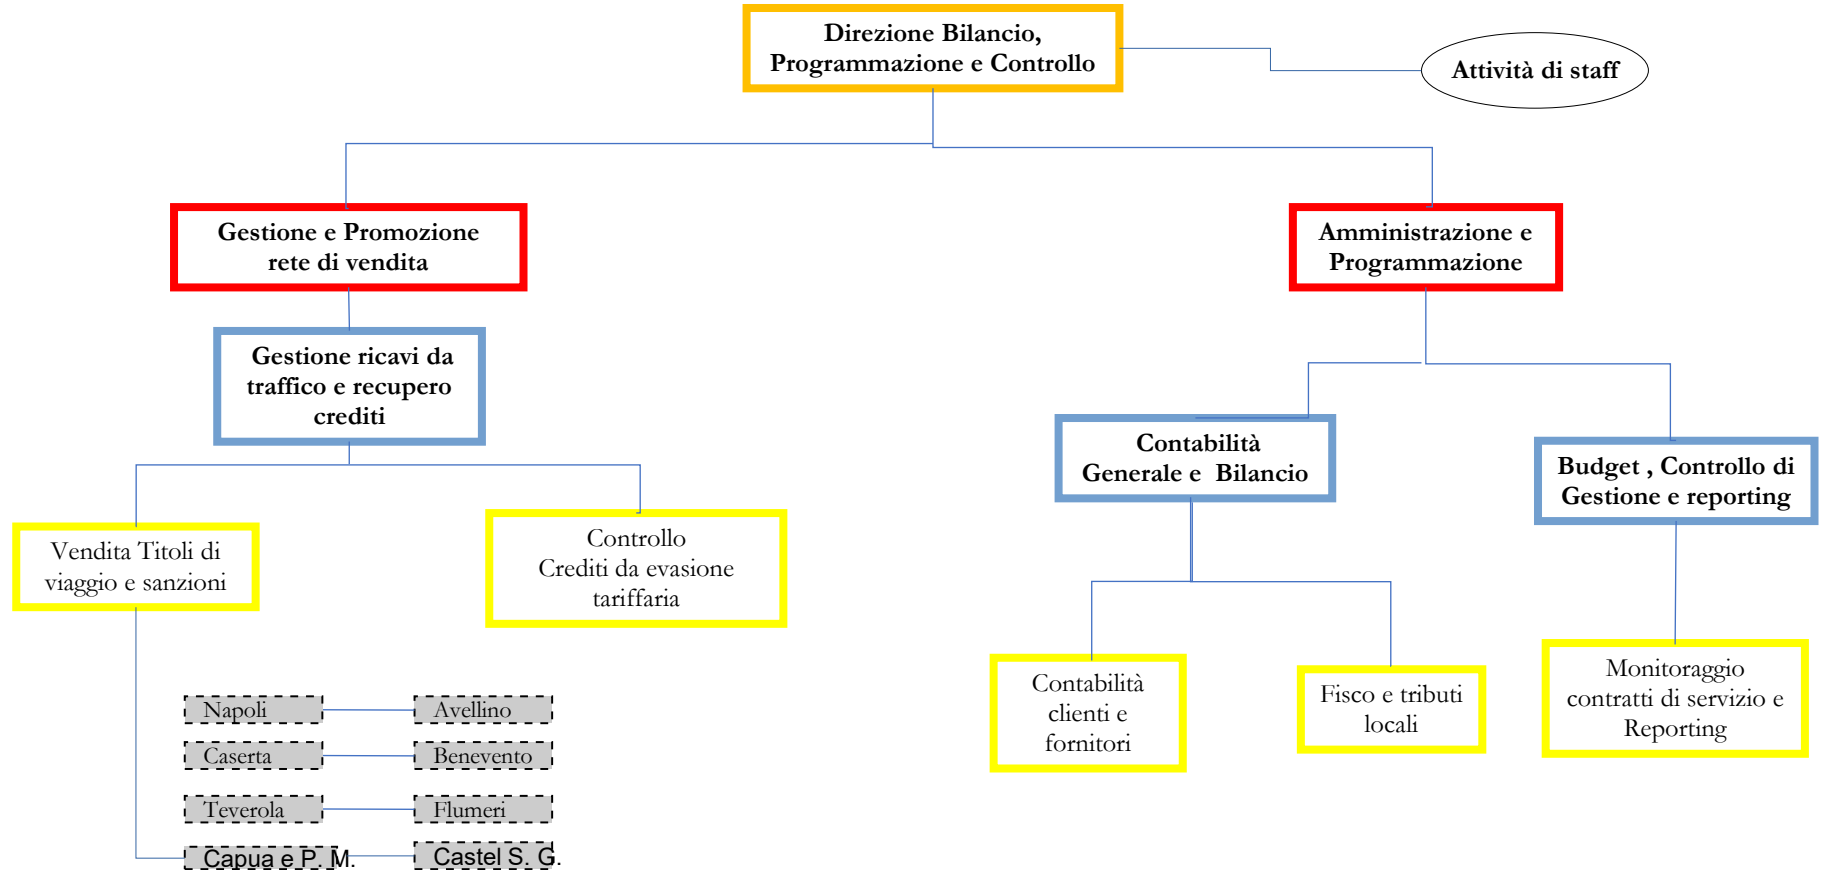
Direzione Bilancio, Programmazione e Controllo

Attività di staff

Gestione e Promozione rete di vendita

Amministrazione e Programmazione

Gestione ricavi da traffico e recupero crediti

Contabilità Generale e Bilancio

Budget , Controllo di Gestione e reporting

Vendita Titoli di viaggio e sanzioni

Controllo Crediti da evasione tariffaria

Contabilità clienti e fornitori

Fisco e tributi locali

Monitoraggio contratti di servizio e Reporting

Napoli

Avellino

Caserta

Benevento

Teverola

Flumeri

Capua e P. M.

Castel S. G.